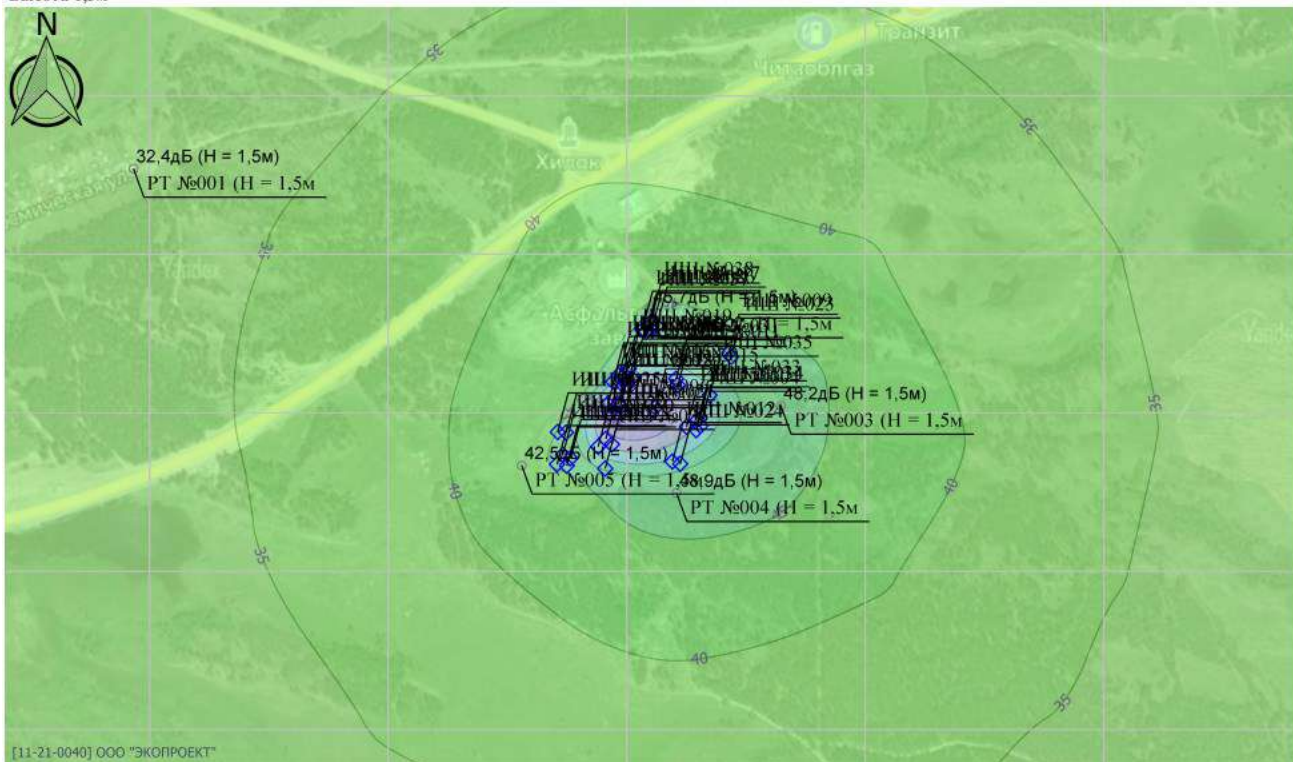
N

Транзит

Читаоблгаз

Хилок

35

35

35

35

35

35

40

40

40

40

40

32,4дБ (H = 1,5м)
РТ №001 (H = 1,5м

ИШ №039
ИШ №027
46,7дБ (H = 1,5м)
ИШ №023
ИШ №019
ИШ №035
ИШ №033
ИШ №024
ИШ №015
48,2дБ (H = 1,5м)
РТ №003 (H = 1,5м

42,5дБ (H = 1,5м)
РТ №005 (H = 1,5м

48,9дБ (H = 1,5м)
РТ №004 (H = 1,5м

Асфальт
зав

[11-21-0040] ООО "ЭКОПРОЕКТ"